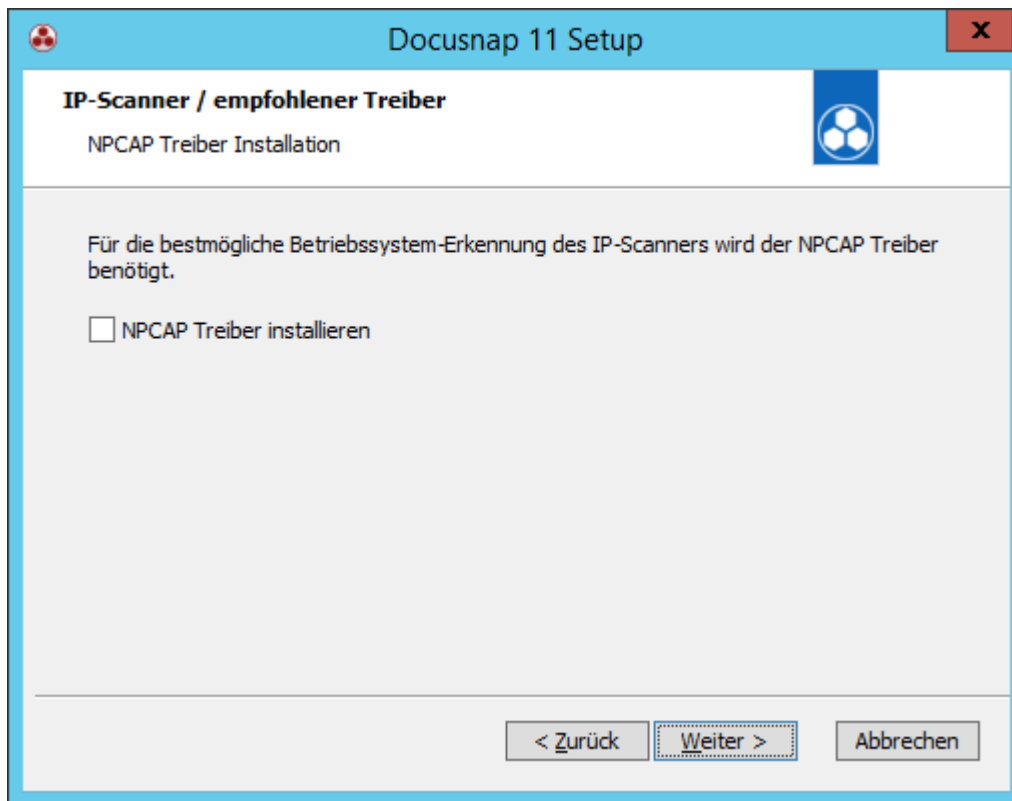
Docusnap 11 Setup

x

IP-Scanner / empfohlener Treiber

NPCAP Treiber Installation

Für die bestmögliche Betriebssystem-Erkennung des IP-Scanners wird der NPCAP Treiber benötigt.

NPCAP Treiber installieren

< Zurück

Weiter >

Abbrechen